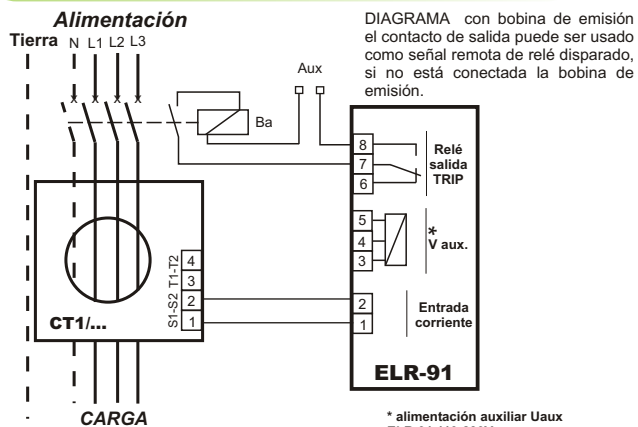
Alimentación

Tierra N L1 L2 L3

DIAGRAMA con bobina de emisión el contacto de salida puede ser usado como señal remota de relé disparado, si no está conectada la bobina de emisión.

Aux

Ba

8
7
6

Relé salida TRIP

5
4
3

*
V aux.

T1-T2
S1-S2

4
3
2
1

CT1/...

2
1

Entrada corriente

ELR-91

CARGA

* alimentación auxiliar Uaux
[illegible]